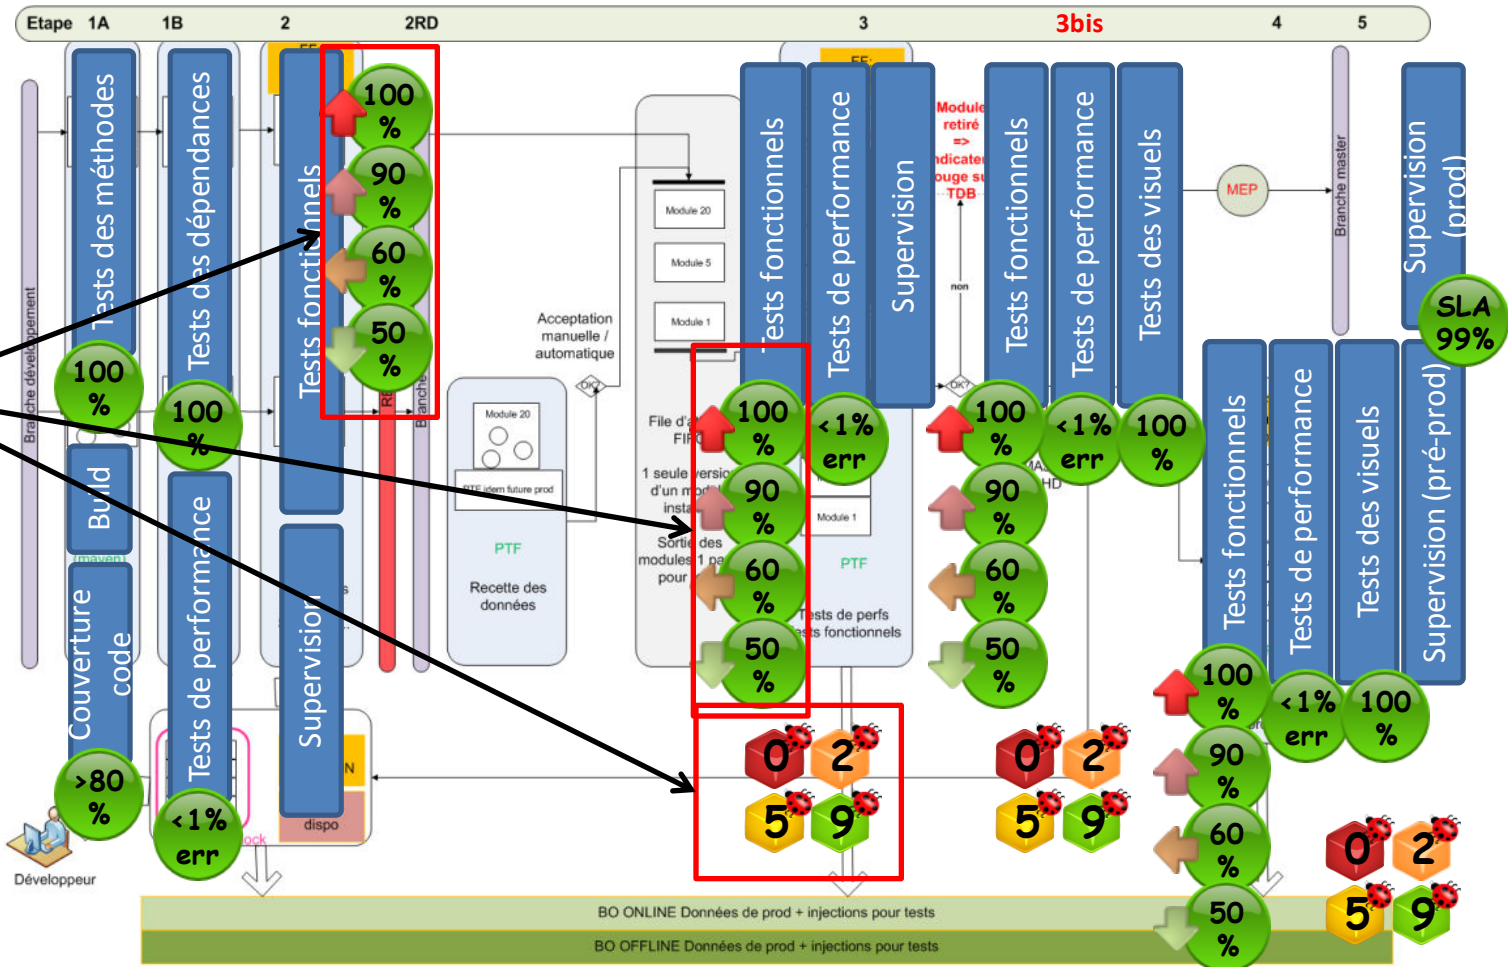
Etape 1A 1B 2 2RD 3 3bis 4 5

Branche développement

Tests des méthodes

100 %

Build

(maven)

Couverture code

>80 %

Développeur

Tests des dépendances

100 %

Tests de performance

<1% err

Tests fonctionnels

Supervision

dispo

100 %

90 %

60 %

50 %

Branche

Acceptation manuelle / automatique

OK?

Module 20

PTF idem future prod

PTF

Recette des données

Module 20

Module 5

Module 1

File d'a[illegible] FIF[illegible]

1 seule versio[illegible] d'un mo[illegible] insta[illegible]

Sortie des modules 1 pa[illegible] pour

Module 1

PTF

Tests de perfs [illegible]sts fonctionnels

Tests fonctionnels

Tests de performance

Supervision

100 %

90 %

60 %

50 %

<1% err

0 2 5 9

Module retiré => indicateur rouge sur TDB

non

OK?

Tests fonctionnels

Tests de performance

Tests des visuels

100 %

90 %

60 %

50 %

<1% err

100 %

0 2 5 9

MEP

Branche master

Supervision (prod)

SLA 99%

Tests fonctionnels

Tests de performance

Tests des visuels

Supervision (pré-prod)

100 %

90 %

60 %

50 %

<1% err

100 %

0 2 5 9

BO ONLINE Données de prod + injections pour tests

BO OFFLINE Données de prod + injections pour tests